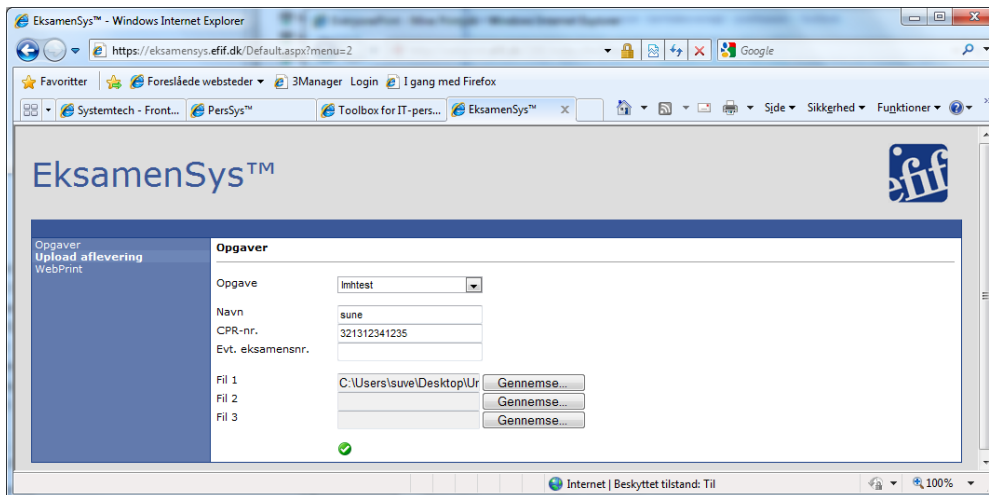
EksamenSys™ - Windows Internet Explorer

https://eksamensys.efif.dk/Default.aspx?menu=2

Google

Favoritter | Foreslåede websteder ▾ | 3Manager Login | I gang med Firefox

Systemtech - Front... | PersSys™ | Toolbox for IT-pers... | EksamenSys™

Side ▾ Sikkerhed ▾ Funktioner ▾

EksamenSys™

efif

Opgaver
Upload aflevering
WebPrint

Opgaver

Opgave Imhtest

Navn sune

CPR-nr. 321312341235

Evt. eksamensnr.

Fil 1 C:\Users\suve\Desktop\Ur Gennemse...

Fil 2 Gennemse...

Fil 3 Gennemse...

Internet | Beskyttet tilstand: Til

100%